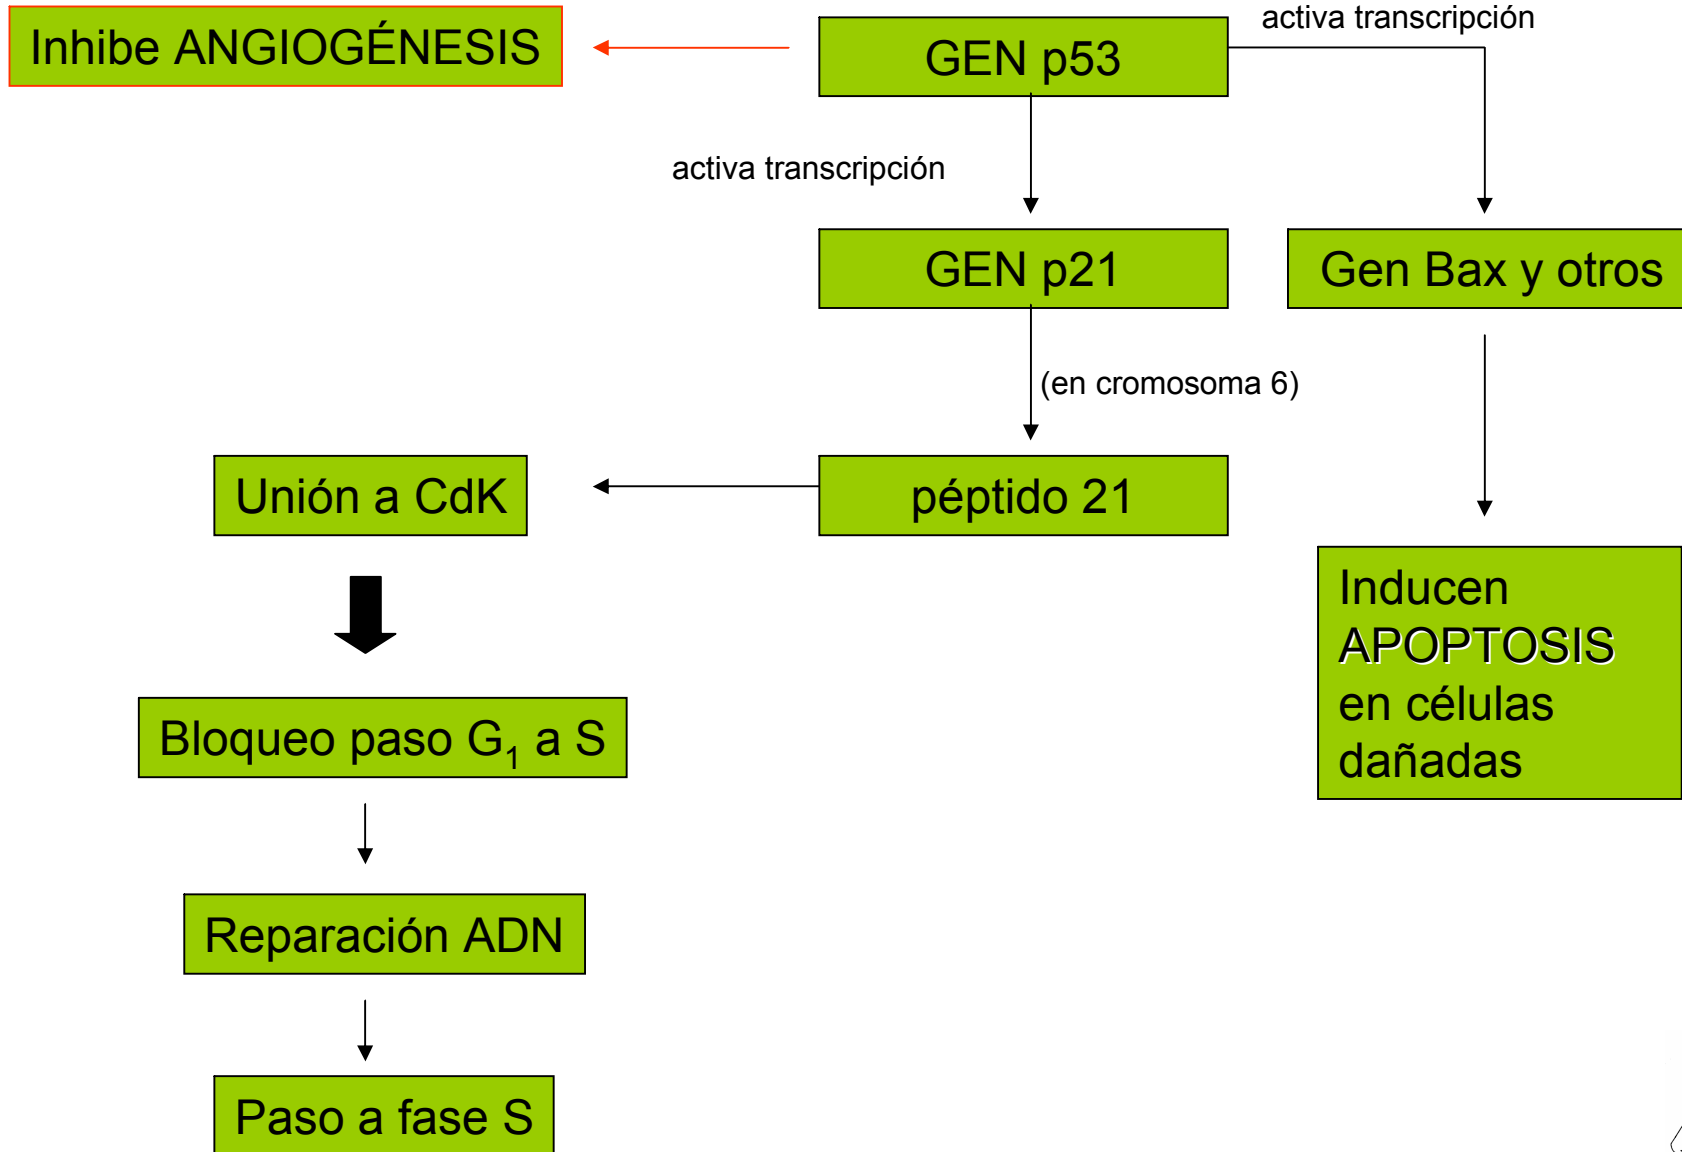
Inhibe ANGIOGÉNESIS

GEN p53

activa transcripción

activa transcripción

GEN p21

Gen Bax y otros

(en cromosoma 6)

Unión a CdK

péptido 21

Inducen APOPTOSIS en células dañadas

Bloqueo paso $G_1$ a S

Reparación ADN

Paso a fase S